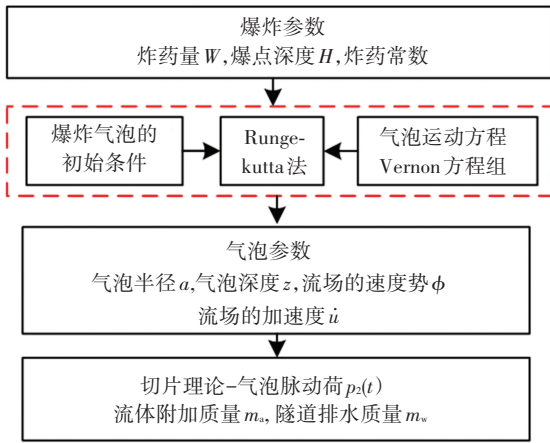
爆炸参数
炸药量 $W$,爆点深度 $H$,炸药常数

爆炸气泡的初始条件

Runge-kutta法

气泡运动方程 Vernon方程组

气泡参数
气泡半径 $a$,气泡深度 $z$,流场的速度势 $\phi$
流场的加速度 $\dot{u}$

切片理论–气泡脉动荷 $p_2(t)$
流体附加质量 $m_a$, 隧道排水质量 $m_w$